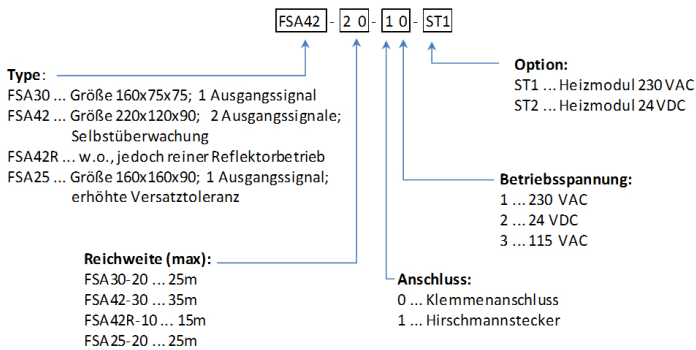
FSA42 - 2 0 - 1 0 - ST1

Type:
FSA30 ... Größe 160x75x75; 1 Ausgangssignal
FSA42 ... Größe 220x120x90; 2 Ausgangssignale; Selbstüberwachung
FSA42R ... w.o., jedoch reiner Reflektorbetrieb
FSA25 ... Größe 160x160x90; 1 Ausgangssignal; erhöhte Versatztoleranz

Option:
ST1 ... Heizmodul 230 VAC
ST2 ... Heizmodul 24 VDC

Betriebsspannung:
1 ... 230 VAC
2 ... 24 VDC
3 ... 115 VAC

Reichweite (max):
FSA30-20 ... 25m
FSA42-30 ... 35m
FSA42R-10 ... 15m
FSA25-20 ... 25m

Anschluss:
0 ... Klemmenanschluss
1 ... Hirschmannstecker